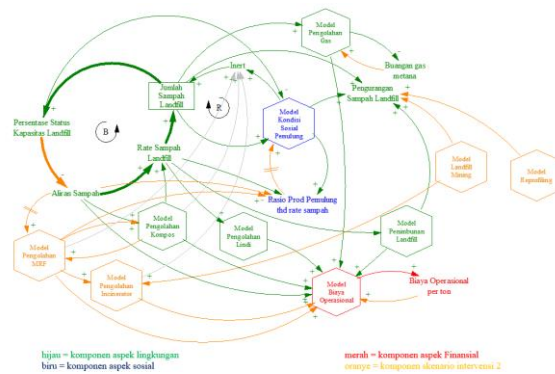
Model Pengolahan Gas

Buangan gas metana

Inert

Jumlah Sampah Landfill

Pengurangan Sampah Landfill

R

Persentase Status Kapasitas Landfill

B

Model Kondisi Sosial Pemulung

Rate Sampah Landfill

Aliran Sampah

Rasio Prod Pemulung thd rate sampah

Model Landfill Mining

Model Repurifing

Model Pengolahan Kompos

Model Pengolahan Lindi

Model Penimbunan Landfill

Model Pengolahan MRF

Model Pengolahan Incinerator

Model Biaya Operasional

Biaya Operasional per ton

hijau = komponen aspek lingkungan
biru = komponen aspek sosial

merah = komponen aspek Finansial
oranye = komponen skenario intervensi 2